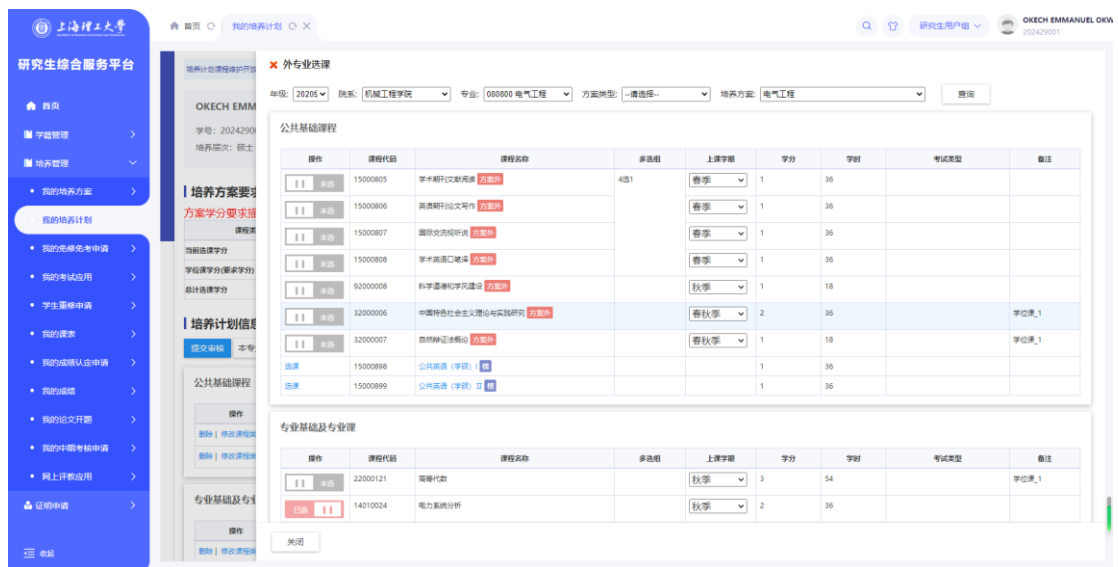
上海理工大学

首页 我的培养计划

研究生用户组 OKECH EMMANUEL OKW 2024429001

研究生综合服务平台

首页
学籍管理
培养管理
我的培养方案
我的培养计划
我的免修免考申请
我的考试应用
学生重修申请
我的课表
我的成绩认定申请
我的成绩
我的论文开题
我的中期考核申请
网上评教应用
证明申请
收起

培养计划课程维护开放
OKECH EMM
学号: 202429
培养层次: 硕士
培养方案要求
方案学分要求描
当前选课学分
学位课学分(要求学分)
总计选课学分
培养计划信息
提交审核 本专
公共基础课程
操作
删除 | 修改课程类
删除 | 修改课程类
专业基础及专业
删除 | 修改课程类

× 外专业选课

年级: 2020 院系: 机械工程学院 专业: 080800 电气工程 方案类型: --请选择-- 培养方案: 电气工程 查询

公共基础课程

| 操作 | 课程代码 | 课程名称 | 多选组 | 上课学期 | 学分 | 学时 | 考试类型 | 备注 |
|---|---|---|---|---|---|---|---|---|
| 未选 | 15000805 | 学术期刊文献阅读 方案外 | 4选1 | 春季 | 1 | 36 | | |
| 未选 | 15000806 | 英语期刊论文写作 方案外 | | 春季 | 1 | 36 | | |
| 未选 | 15000807 | 国际交流视听说 方案外 | | 春季 | 1 | 36 | | |
| 未选 | 15000808 | 学术英语口笔译 方案外 | | 春季 | 1 | 36 | | |
| 未选 | 92000008 | 科学道德和学风建设 方案外 | | 秋季 | 1 | 18 | | |
| 未选 | 32000006 | 中国特色社会主义理论与实践研究 方案外 | | 春秋季 | 2 | 36 | | 学位课_1 |
| 未选 | 32000007 | 自然辩证法概论 方案外 | | 春秋季 | 1 | 18 | | 学位课_1 |
| 选课 | 15000898 | 公共英语（学硕）I 组 | | | 1 | 36 | | |
| 选课 | 15000899 | 公共英语（学硕）II 组 | | | 1 | 36 | | |

专业基础及专业课

| 操作 | 课程代码 | 课程名称 | 多选组 | 上课学期 | 学分 | 学时 | 考试类型 | 备注 |
|---|---|---|---|---|---|---|---|---|
| 未选 | 22000121 | 高等代数 | | 秋季 | 3 | 54 | | 学位课_1 |
| 已选 | 14010024 | 电力系统分析 | | 秋季 | 2 | 36 | | |

关闭